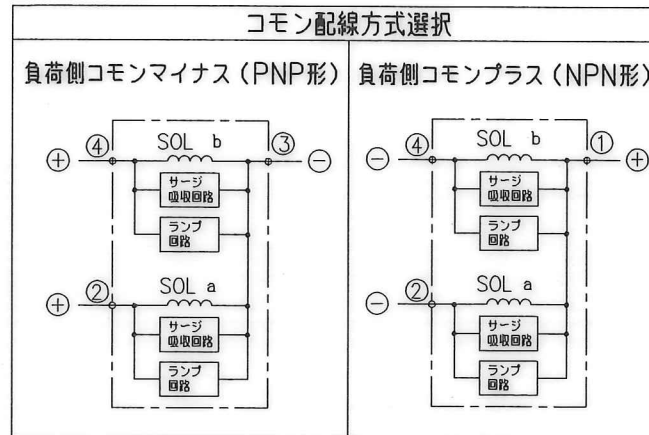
コモン配線方式選択

負荷側コモンマイナス（PNP形）

⊕ ④ SOL b ③ ⊖

サージ吸収回路

ランプ回路

⊕ ② SOL a

サージ吸収回路

ランプ回路

負荷側コモンプラス（NPN形）

⊖ ④ SOL b ① ⊕

サージ吸収回路

ランプ回路

⊖ ② SOL a

サージ吸収回路

ランプ回路